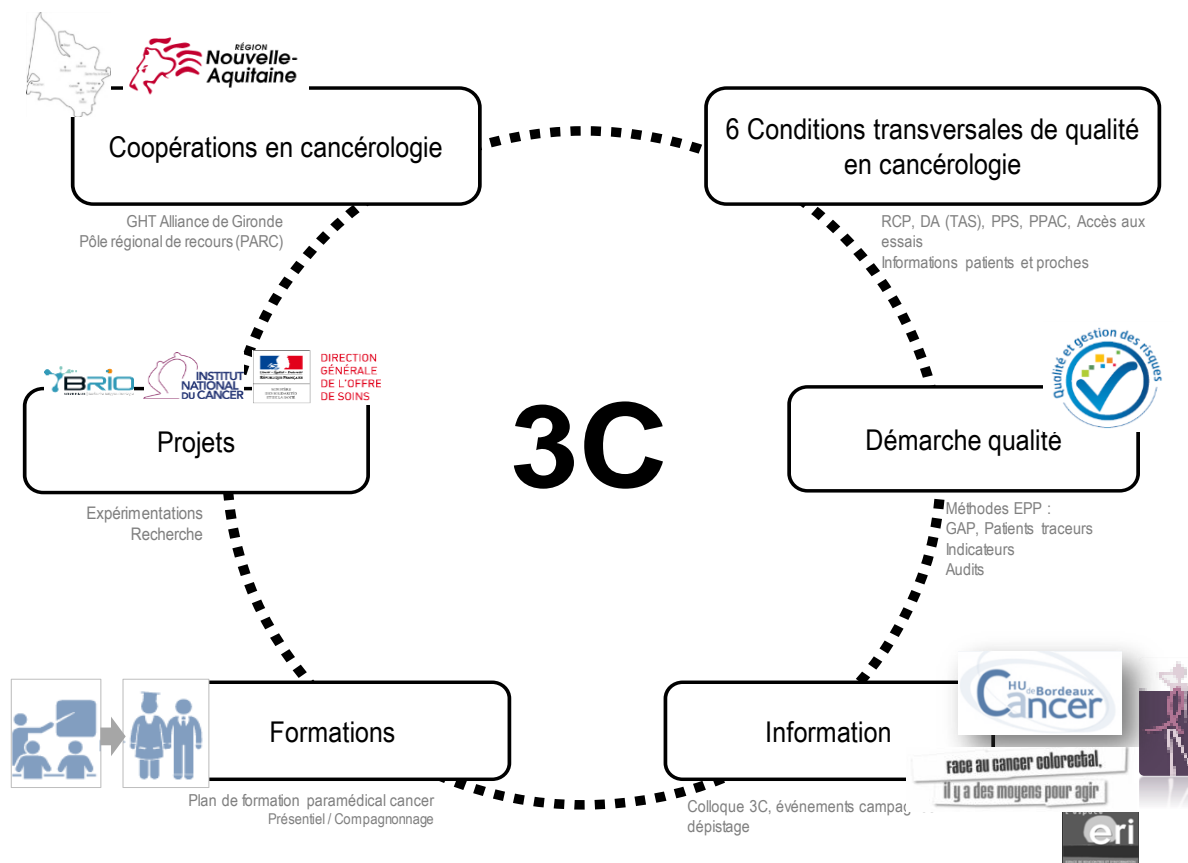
RÉGION Nouvelle-Aquitaine

Coopérations en cancérologie

GHT Alliance de Gironde
Pôle régional de recours (PARC)

6 Conditions transversales de qualité en cancérologie

RCP, DA (TAS), PPS, PPAC, Accès aux essais
Informations patients et proches

BRIO

INSTITUT NATIONAL DU CANCER

DIRECTION GÉNÉRALE DE L'OFFRE DE SOINS

Qualité et gestion des risques

Projets

3C

Démarche qualité

Expérimentations
Recherche

Méthodes EPP :
GAP, Patients traceurs
Indicateurs
Audits

CHU de Bordeaux Cancer

Formations

Information

Face au cancer colorectal, il y a des moyens pour agir

Plan de formation paramédical cancer
Présentiel / Compagnonnage

Colloque 3C, événements campag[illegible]
dépistage

eri